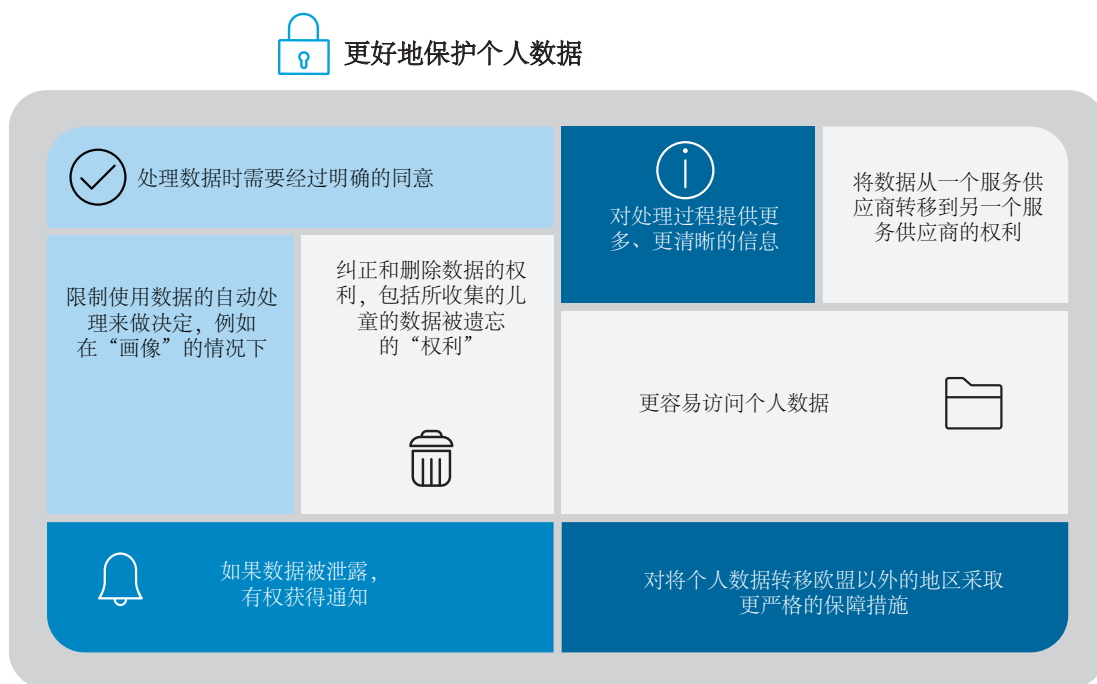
更好地保护个人数据

处理数据时需要经过明确的同意

对处理过程提供更多、更清晰的信息

将数据从一个服务供应商转移到另一个服务供应商的权利

限制使用数据的自动处理来做决定，例如在“画像”的情况下

纠正和删除数据的权利，包括所收集的儿童的数据被遗忘的“权利”

更容易访问个人数据

如果数据被泄露，有权获得通知

对将个人数据转移欧盟以外的地区采取更严格的保障措施